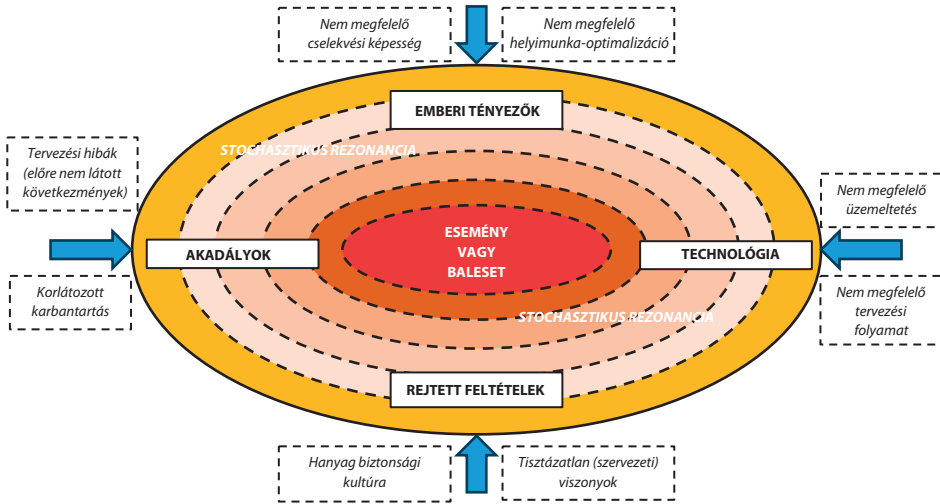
Nem megfelelő cselekvési képesség

Nem megfelelő helyimunka-optimalizáció

EMBERI TÉNYEZŐK

STOCHASZTIKUS REZONANCIA

Tervezési hibák (előre nem látott következmények)

Nem megfelelő üzemeltetés

AKADÁLYOK

ESEMÉNY VAGY BALESET

TECHNOLÓGIA

Korlátozott karbantartás

STOCHASZTIKUS REZONANCIA

Nem megfelelő tervezési folyamat

REJTETT FELTÉTELEK

Hanyag biztonsági kultúra

Tisztázatlan (szervezeti) viszonyok